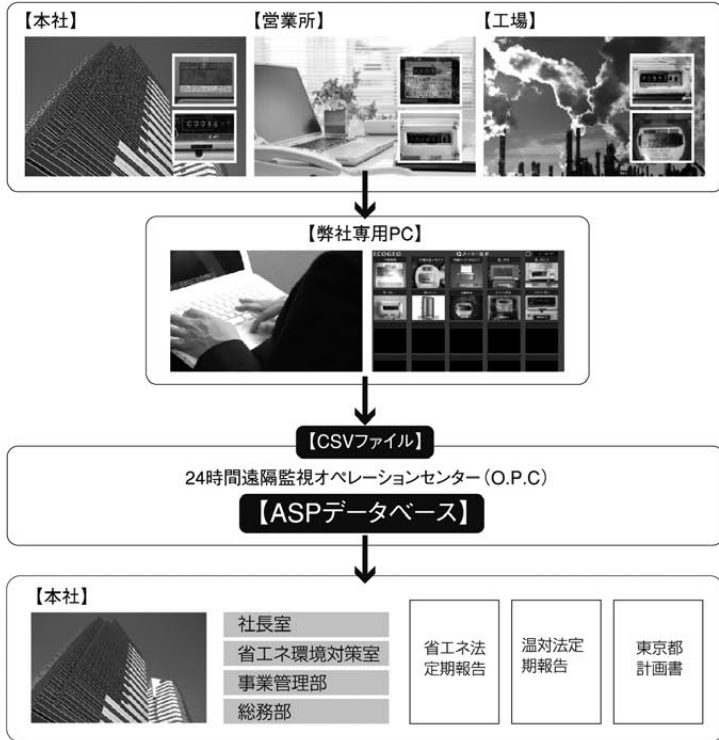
【本社】

【営業所】

【工場】

【弊社専用PC】

【CSVファイル】

24時間遠隔監視オペレーションセンター（O.P.C）

【ASPデータベース】

【本社】

社長室

省エネ環境対策室

事業管理部

総務部

省エネ法定期報告

温対法定期報告

東京都計画書